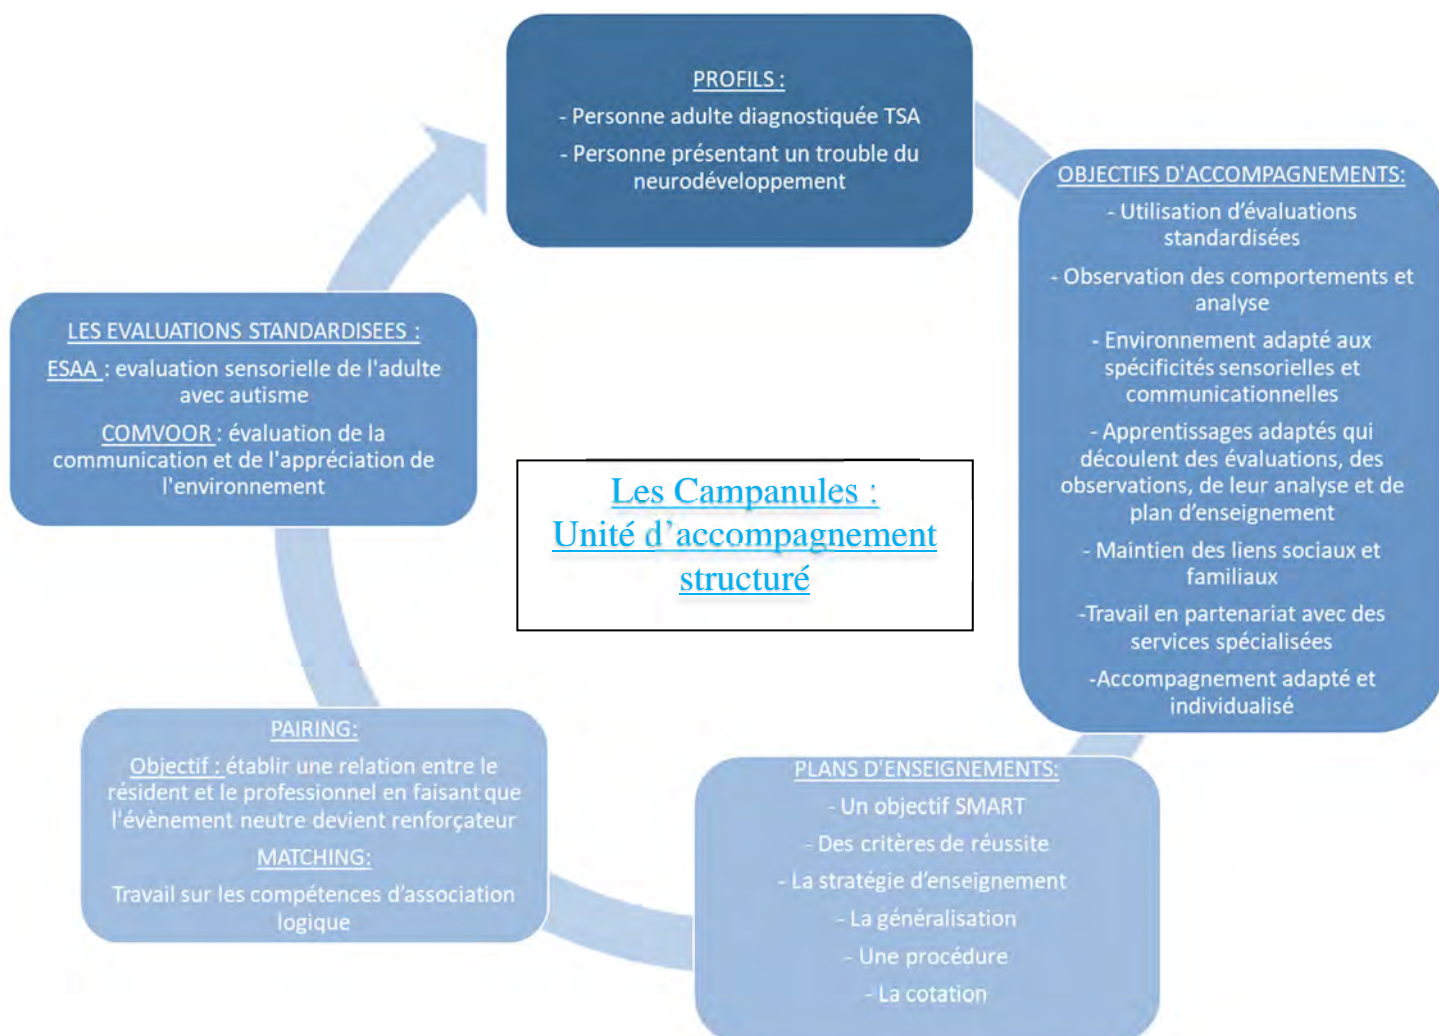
PROFILS :

- Personne adulte diagnostiquée TSA

- Personne présentant un trouble du neurodéveloppement

OBJECTIFS D'ACCOMPAGNEMENTS:

- Utilisation d'évaluations standardisées

- Observation des comportements et analyse

- Environnement adapté aux spécificités sensorielles et communicationnelles

- Apprentissages adaptés qui découlent des évaluations, des observations, de leur analyse et de plan d'enseignement

- Maintien des liens sociaux et familiaux

-Travail en partenariat avec des services spécialisées

-Accompagnement adapté et individualisé

PLANS D'ENSEIGNEMENTS:

- Un objectif SMART

- Des critères de réussite

- La stratégie d'enseignement

- La généralisation

- Une procédure

- La cotation

PAIRING:

Objectif : établir une relation entre le résident et le professionnel en faisant que l'évènement neutre devient renforçateur

MATCHING:

Travail sur les compétences d'association logique

LES EVALUATIONS STANDARDISEES :

ESAA : evaluation sensorielle de l'adulte avec autisme

COMVOOR : évaluation de la communication et de l'appréciation de l'environnement

Les Campanules : Unité d'accompagnement structuré